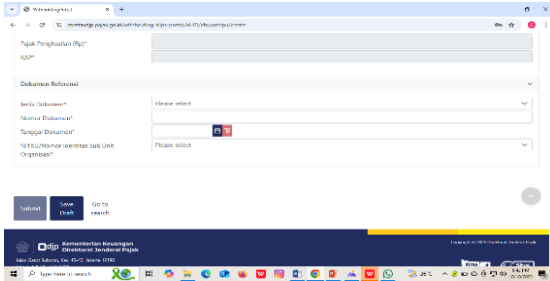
Witholdingslip | +

coretaxdjp.pajak.go.id/withholdingslips-portal/...

Pajak Penghasilan (Rp)*
KAP*

Dokumen Referensi

Jenis Dokumen* | Please select
Nomor Dokumen*
Tanggal Dokumen*
NITKU/Nomor Identitas Sub Unit Organisasi* | Please select

Submit | Save Draft | Go to search

djp Kementerian Keuangan Direktorat Jenderal Pajak

Jalan Gatot Subroto, Kav. 40-42, Jakarta 12190

Copyright © 2025 Direktorat Jenderal Pajak

Type here to search

25°C